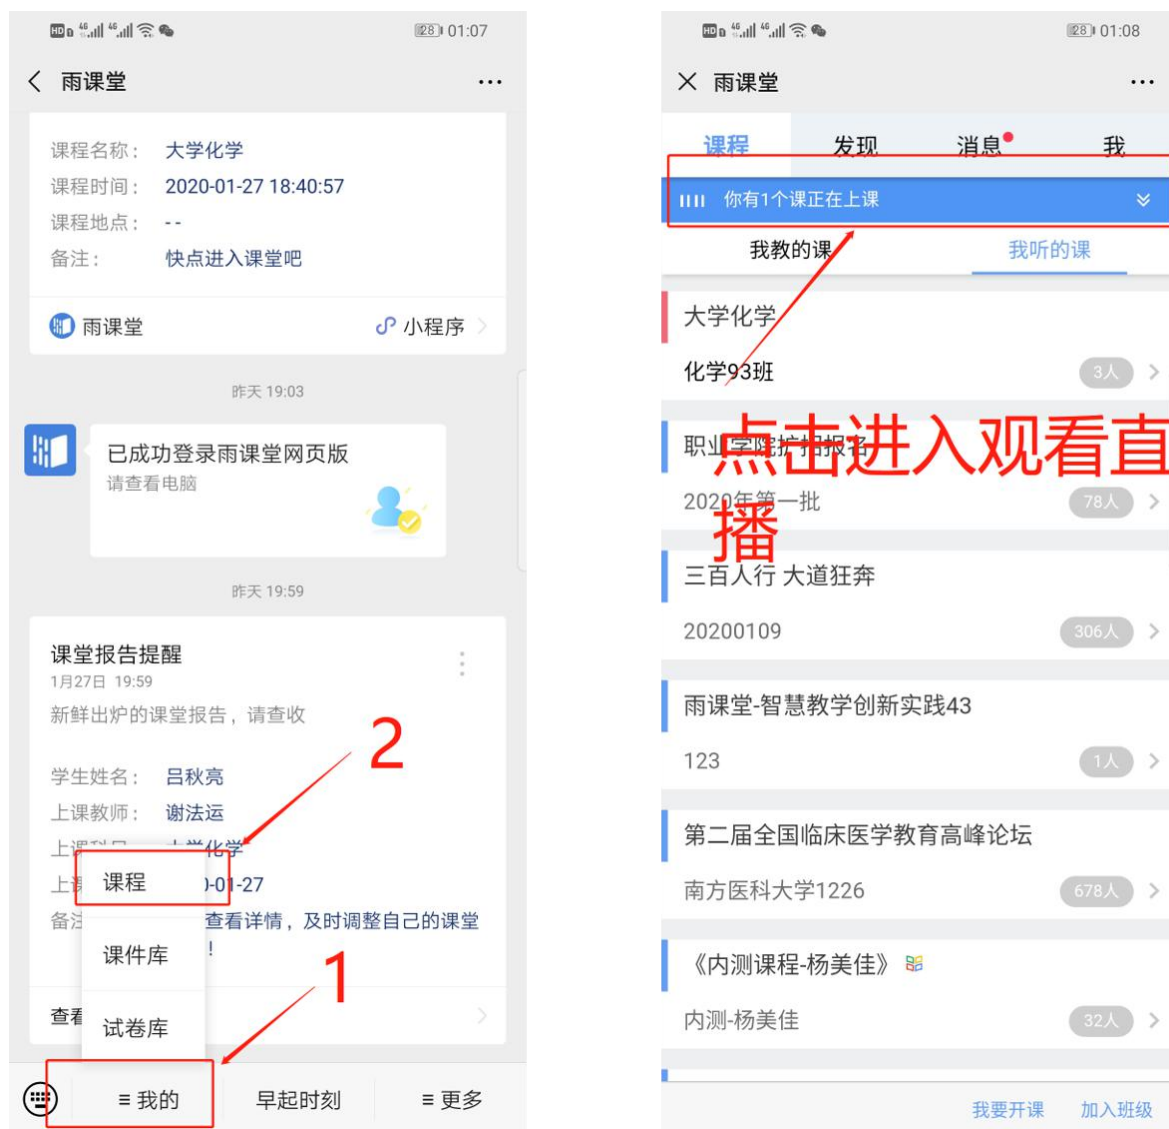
HD 4G 4G 28 01:07

〈 雨课堂 ···

课程名称： 大学化学
课程时间： 2020-01-27 18:40:57
课程地点： --
备注： 快点进入课堂吧

雨课堂 小程序 ›

昨天 19:03

已成功登录雨课堂网页版
请查看电脑

昨天 19:59

课堂报告提醒
1月27日 19:59
新鲜出炉的课堂报告，请查收

学生姓名： 吕秋亮
上课教师： 谢法运
上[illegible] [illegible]化学
上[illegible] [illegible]-01-27
备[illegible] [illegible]查看详情，及时调整自己的课堂
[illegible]!

查看 ›

课程
课件库
试卷库

2
1

≡ 我的 早起时刻 ≡ 更多

HD 4G 4G 28 01:08

✕ 雨课堂 ···

课程 发现 消息 我

你有1个课正在上课

我教的课 我听的课

大学化学
化学93班 3人 ›

职业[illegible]报名
2020年第一批 78人 ›

点击进入观看直播

三百人行 大道狂奔
20200109 306人 ›

雨课堂-智慧教学创新实践43
123 1人 ›

第二届全国临床医学教育高峰论坛
南方医科大学1226 678人 ›

《内测课程-杨美佳》
内测-杨美佳 32人 ›

我要开课 加入班级